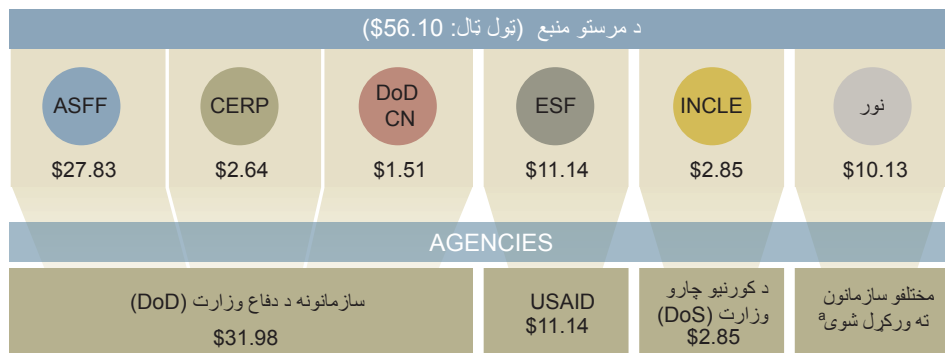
د مرستو منبع (تول تال: $56.10$)

ASFF
$27.83

CERP
$2.64

DoD CN
$1.51

ESF
$11.14

INCLE
$2.85

نور
$10.13

AGENCIES

سازمانونه د دفاع وزارت (DoD)
$31.98

USAID
$11.14

د کورنیو چارو وزارت (DoS)
$2.85

مختلفو سازمانون ته ورکرل شوی$^a$